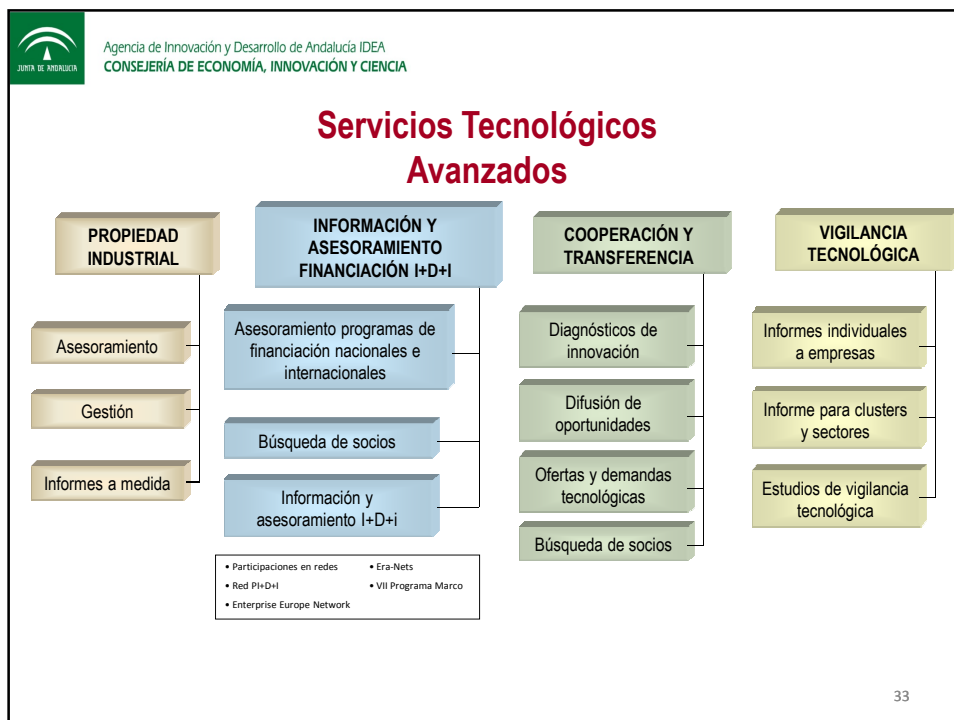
JUNTA DE ANDALUCIA

Agencia de Innovación y Desarrollo de Andalucía IDEA
CONSEJERÍA DE ECONOMÍA, INNOVACIÓN Y CIENCIA

Servicios Tecnológicos Avanzados

PROPIEDAD INDUSTRIAL

Asesoramiento

Gestión

Informes a medida

INFORMACIÓN Y ASESORAMIENTO FINANCIACIÓN I+D+I

Asesoramiento programas de financiación nacionales e internacionales

Búsqueda de socios

Información y asesoramiento I+D+i

• Participaciones en redes
• Era-Nets
• Red PI+D+I
• VII Programa Marco
• Enterprise Europe Network

COOPERACIÓN Y TRANSFERENCIA

Diagnósticos de innovación

Difusión de oportunidades

Ofertas y demandas tecnológicas

Búsqueda de socios

VIGILANCIA TECNOLÓGICA

Informes individuales a empresas

Informe para clusters y sectores

Estudios de vigilancia tecnológica

33